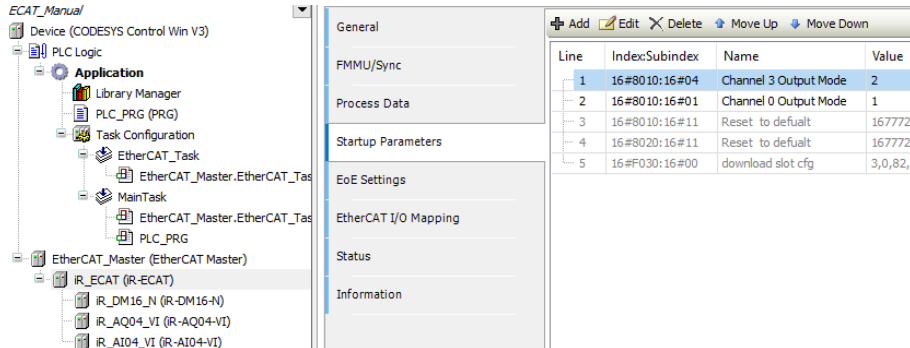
ECAT_Manual
Device (CODESYS Control Win V3)
PLC Logic
Application
Library Manager
PLC_PRG (PRG)
Task Configuration
EtherCAT_Task
EtherCAT_Master.EtherCAT_Tas
MainTask
EtherCAT_Master.EtherCAT_Tas
PLC_PRG
EtherCAT_Master (EtherCAT Master)
iR_ECAT (iR-ECAT)
iR_DM16_N (iR-DM16-N)
iR_AQ04_VI (iR-AQ04-VI)
iR_AI04_VI (iR-AI04-VI)

General
FMMU/Sync
Process Data
Startup Parameters
EoE Settings
EtherCAT I/O Mapping
Status
Information

Add Edit Delete Move Up Move Down

| Line | Index:Subindex | Name | Value |
|---|---|---|---|
| 1 | 16#8010:16#04 | Channel 3 Output Mode | 2 |
| 2 | 16#8010:16#01 | Channel 0 Output Mode | 1 |
| 3 | 16#8010:16#11 | Reset to defualt | 167772 |
| 4 | 16#8020:16#11 | Reset to defualt | 167772 |
| 5 | 16#F030:16#00 | download slot cfg | 3,0,82, |